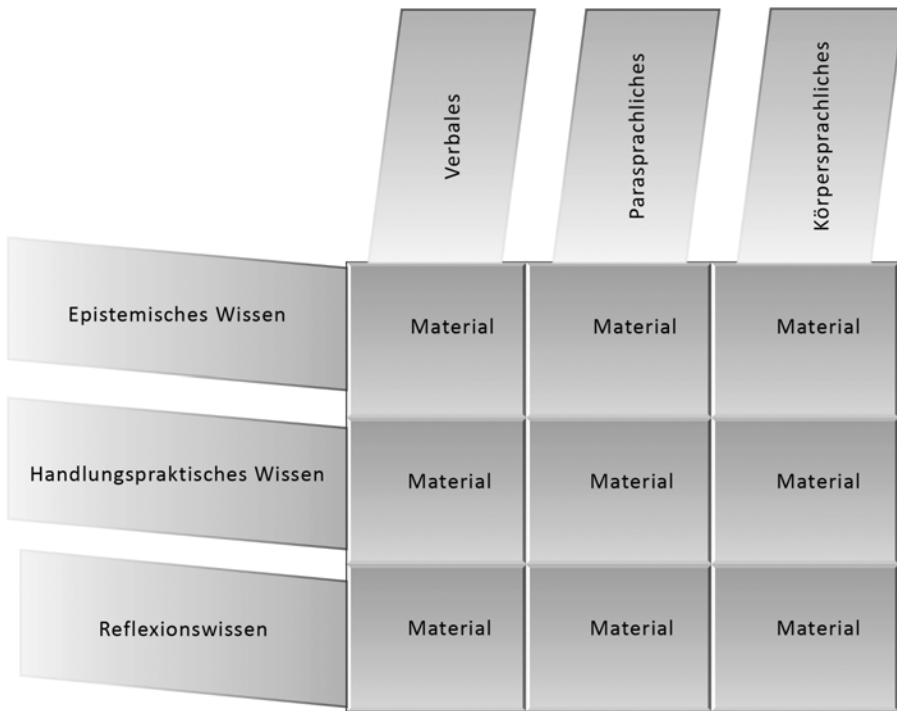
| | Verbales | Parasprachliches | Körpersprachliches |
|---|---|---|---|
| Epistemisches Wissen | Material | Material | Material |
| Handlungspraktisches Wissen | Material | Material | Material |
| Reflexionswissen | Material | Material | Material |